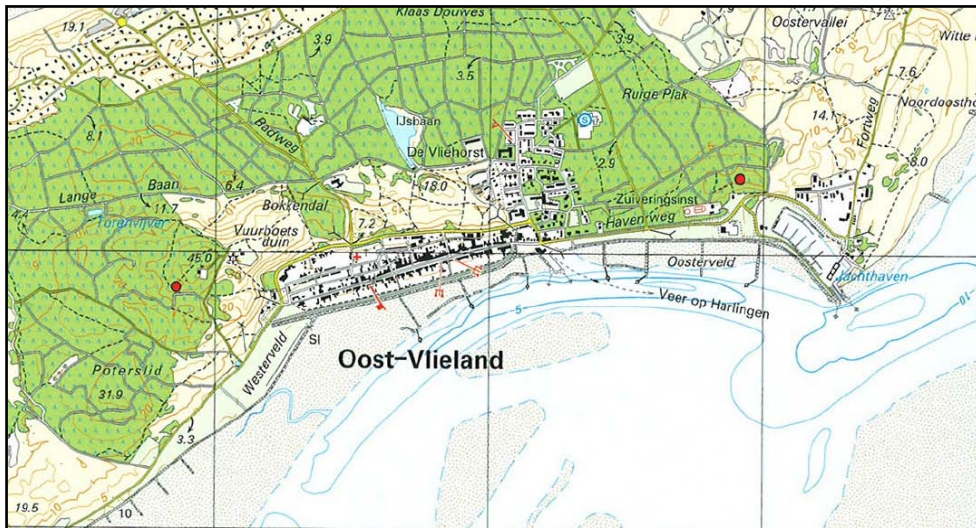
19.1
Klaas Douwes
3.9
3.9
Oostervallei
Witte
7.6
Noordoostho
3.5
Ruige Plak
8.1
Badweg
IJsbaan
De Vliehorst
14.1
Fortweg
2.9
8.0
Lange
Baan
6.4
18.0
Zuiveringsinst
Havenweg
4.4
11.7
Bokkendal
Torenvijver
7.2
Vuurboets
duin
45.0
Oosterveld
Jachthaven
10
Veer op Harlingen
5
Sl
Westerveld
Oost-Vlieland
Posterslid
31.9
3.3
19.5
10